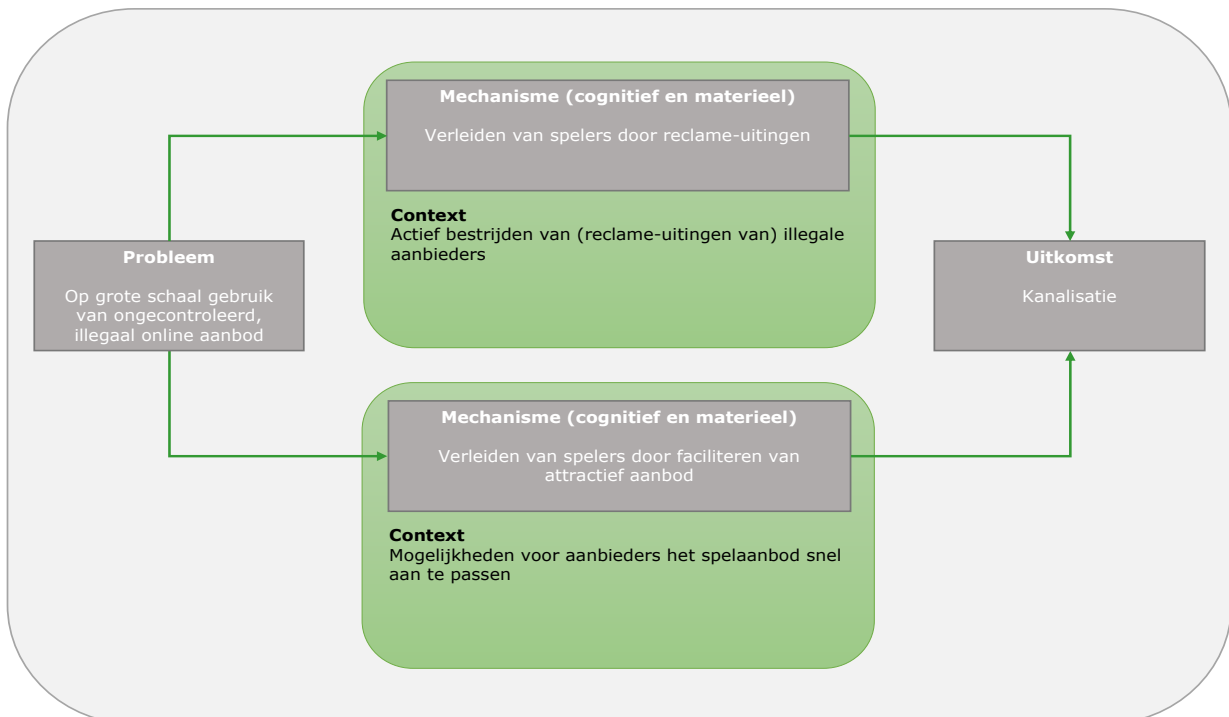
Probleem

Op grote schaal gebruik van ongecontroleerd, illegaal online aanbod

Mechanisme (cognitief en materieel)

Verleiden van spelers door reclame-uitingen

Context
Actief bestrijden van (reclame-uitingen van) illegale aanbieders

Mechanisme (cognitief en materieel)

Verleiden van spelers door faciliteren van attractief aanbod

Context
Mogelijkheden voor aanbieders het spelaanbod snel aan te passen

Uitkomst

Kanalisatie